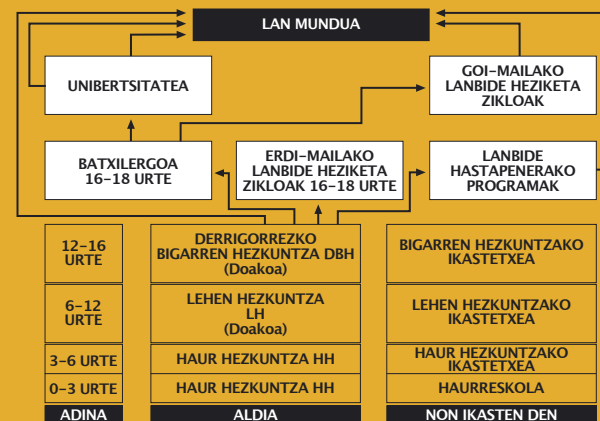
LAN MUNDUA

UNIBERTSITATEA

GOI-MAILAKO LANBIDE HEZIKETA ZIKLOAK

BATXILERGOA 16-18 URTE

ERDI-MAILAKO LANBIDE HEZIKETA ZIKLOAK 16-18 URTE

LANBIDE HASTAPENERAKO PROGRAMAK

| ADINA | ALDIA | NON IKASTEN DEN |
|---|---|---|
| 12-16 URTE | DERRIGORREZKO BIGARREN HEZKUNTZA DBH (Doakoa) | BIGARREN HEZKUNTZAKO IKASTETXEA |
| 6-12 URTE | LEHEN HEZKUNTZA LH (Doakoa) | LEHEN HEZKUNTZAKO IKASTETXEA |
| 3-6 URTE | HAUR HEZKUNTZA HH | HAUR HEZKUNTZAKO IKASTETXEA |
| 0-3 URTE | HAUR HEZKUNTZA HH | HAURRESKOLA |